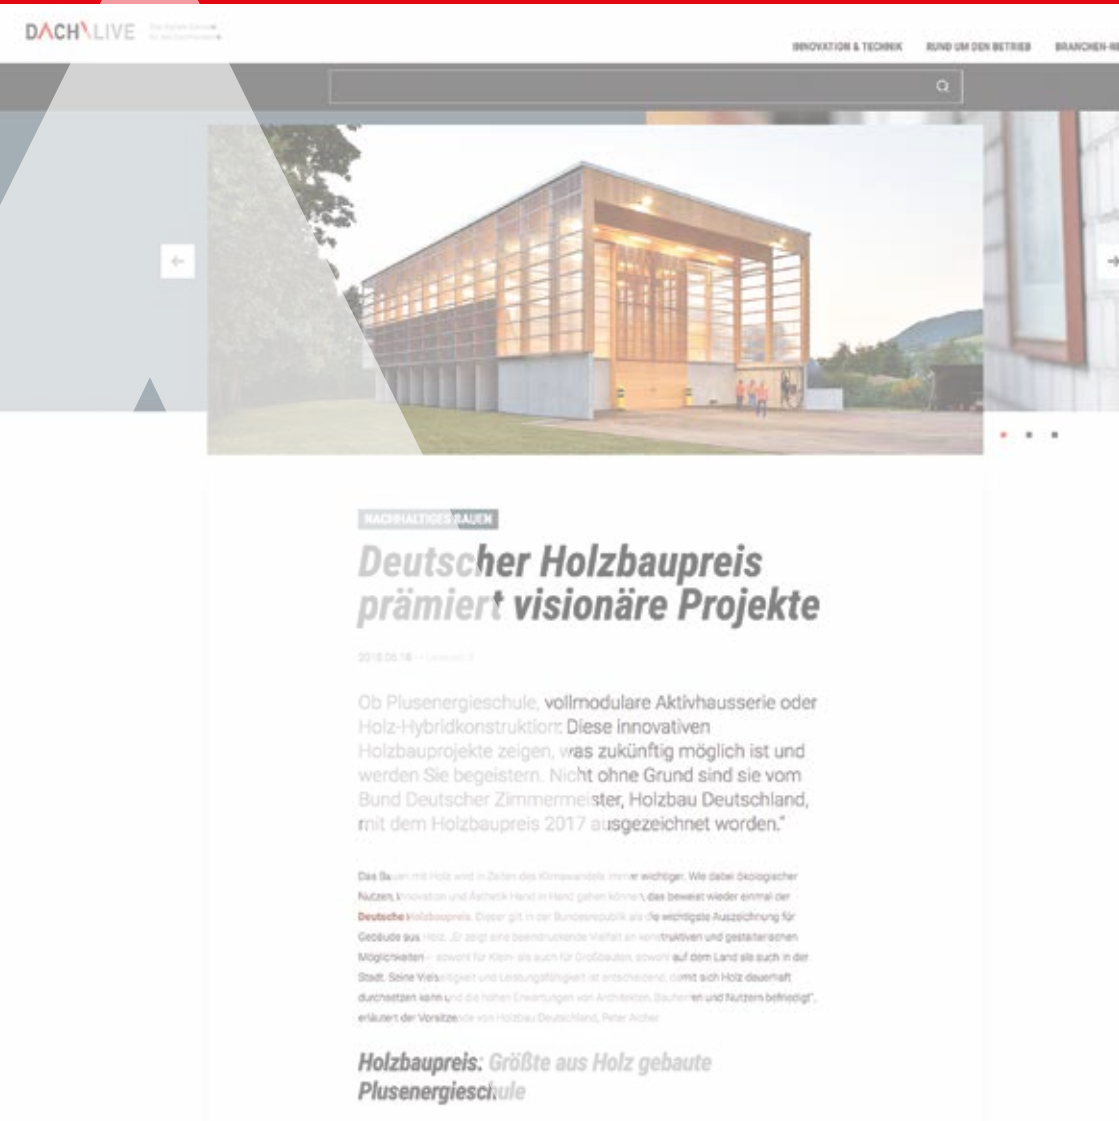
DACH LIVE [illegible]

INNOVATION & TECHNIK RUND UM DEN BETRIEB BRANCHEN-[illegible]

NACHHALTIGES BAUEN

Deutscher Holzbaupreis prämiert visionäre Projekte

2018.05.18 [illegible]

Ob Plusenergieschule, vollmodulare Aktivhausserie oder Holz-Hybridkonstruktion: Diese innovativen Holzbauprojekte zeigen, was zukünftig möglich ist und werden Sie begeistern. Nicht ohne Grund sind sie vom Bund Deutscher Zimmermeister, Holzbau Deutschland, mit dem Holzbaupreis 2017 ausgezeichnet worden."

Das Bauen mit Holz wird in Zeiten des Klimawandels immer wichtiger. Wie dabei ökologischer Nutzen, Innovation und Ästhetik Hand in Hand gehen können, das beweist wieder einmal der Deutsche Holzbaupreis. Dieser gilt in der Bundesrepublik als die wichtigste Auszeichnung für Gebäude aus Holz. „Er zeigt eine beeindruckende Vielfalt an konstruktiven und gestalterischen Möglichkeiten – sowohl für Klein- als auch für Großbauten, sowohl auf dem Land als auch in der Stadt. Seine Vielseitigkeit und Leistungsfähigkeit ist entscheidend, damit sich Holz dauerhaft durchsetzen kann und die hohen Erwartungen von Architekten, Bauherren und Nutzern befriedigt", erläutert der Vorsitzende von Holzbau Deutschland, Peter Aicher.

Holzbaupreis: Größte aus Holz gebaute Plusenergieschule